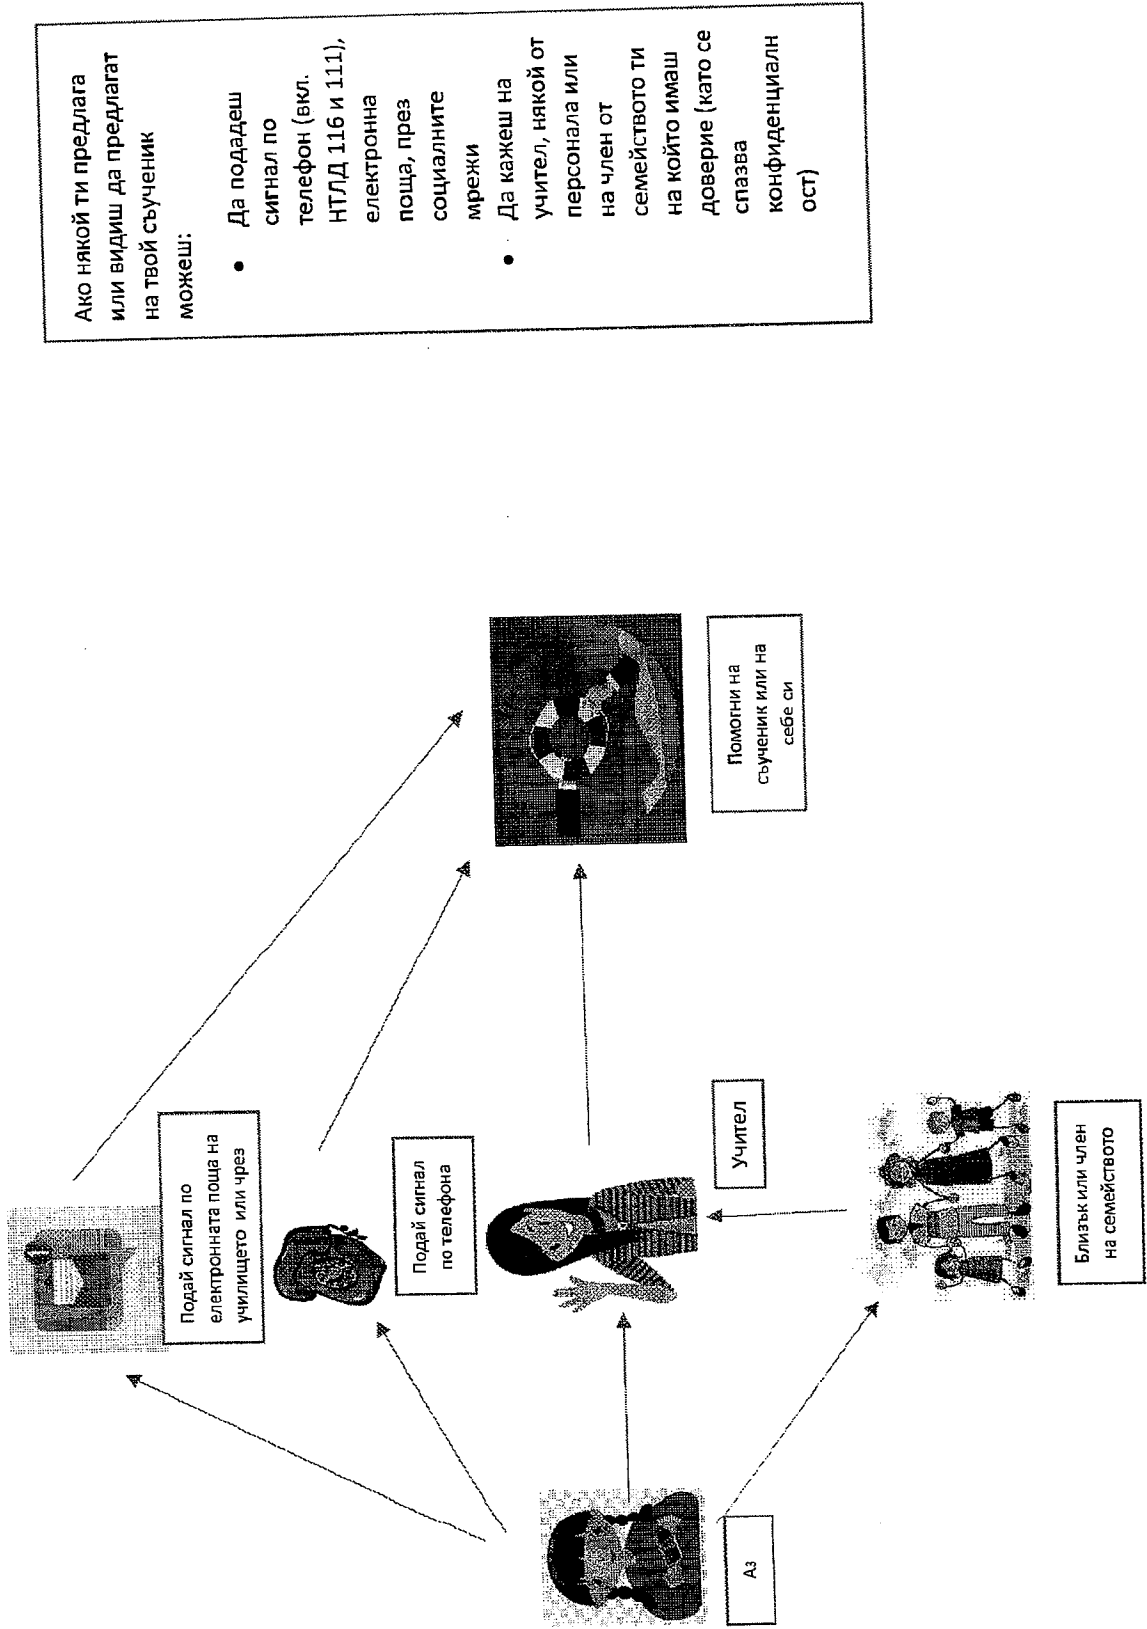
Ако някой ти предлага или видиш да предлагат на твой съученик можеш:

- Да подадеш сигнал по телефон (вкл. НТЛД 116 и 111), електронна поща, през социалните мрежи
- Да кажеш на учител, някой от персонала или на член от семейството ти на който имаш доверие (като се спазва конфиденциалност)

Помогни на съученик или на себе си

Подай сигнал по електронната поща на училището или чрез

Подай сигнал по телефона

Учител

Близък или член на семейството

Аз